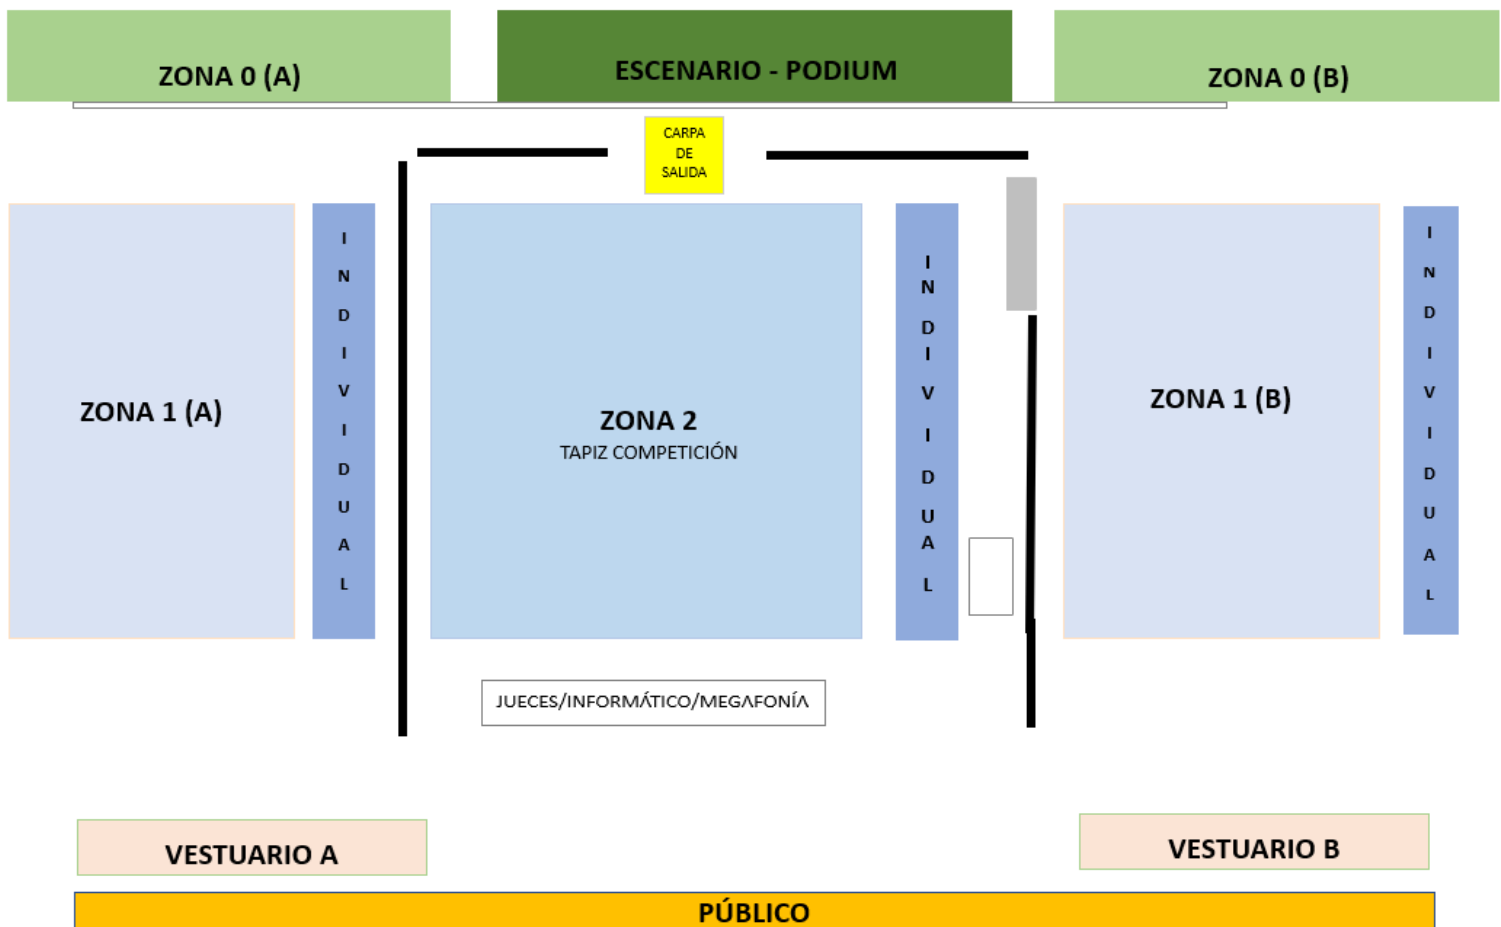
ZONA 0 (A)

ESCENARIO - PODIUM

ZONA 0 (B)

CARPA DE SALIDA

ZONA 1 (A)

I N D I V I D U A L

ZONA 2
TAPIZ COMPETICIÓN

I N D I V I D U A L

ZONA 1 (B)

I N D I V I D U A L

JUECES/INFORMÁTICO/MEGAFONÍA

VESTUARIO A

VESTUARIO B

PÚBLICO